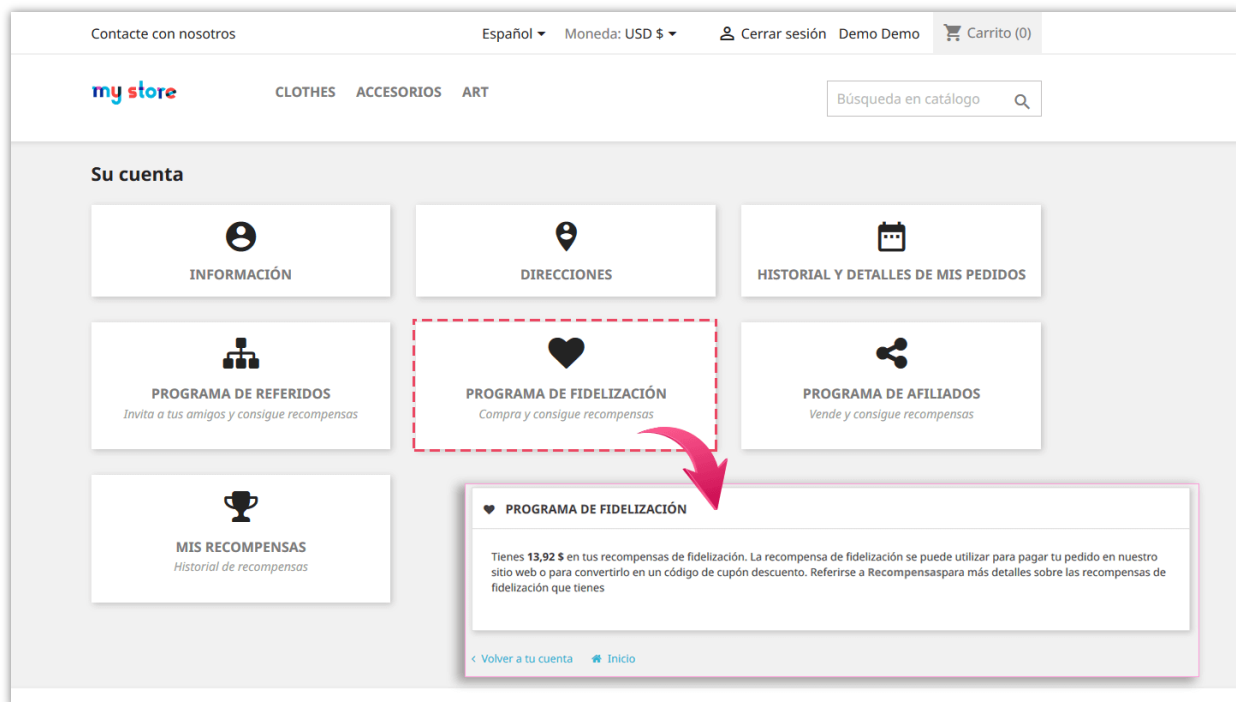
Contacte con nosotros

Español ▾ Moneda: USD $ ▾

Cerrar sesión Demo Demo

Carrito (0)

my store

CLOTHES ACCESORIOS ART

Búsqueda en catálogo

Su cuenta

INFORMACIÓN

DIRECCIONES

HISTORIAL Y DETALLES DE MIS PEDIDOS

PROGRAMA DE REFERIDOS
Invita a tus amigos y consigue recompensas

PROGRAMA DE FIDELIZACIÓN
Compra y consigue recompensas

PROGRAMA DE AFILIADOS
Vende y consigue recompensas

MIS RECOMPENSAS
Historial de recompensas

PROGRAMA DE FIDELIZACIÓN

Tienes **13,92 $** en tus recompensas de fidelización. La recompensa de fidelización se puede utilizar para pagar tu pedido en nuestro sitio web o para convertirlo en un código de cupón descuento. Referirse a Recompensaspara más detalles sobre las recompensas de fidelización que tienes

‹ Volver a tu cuenta Inicio